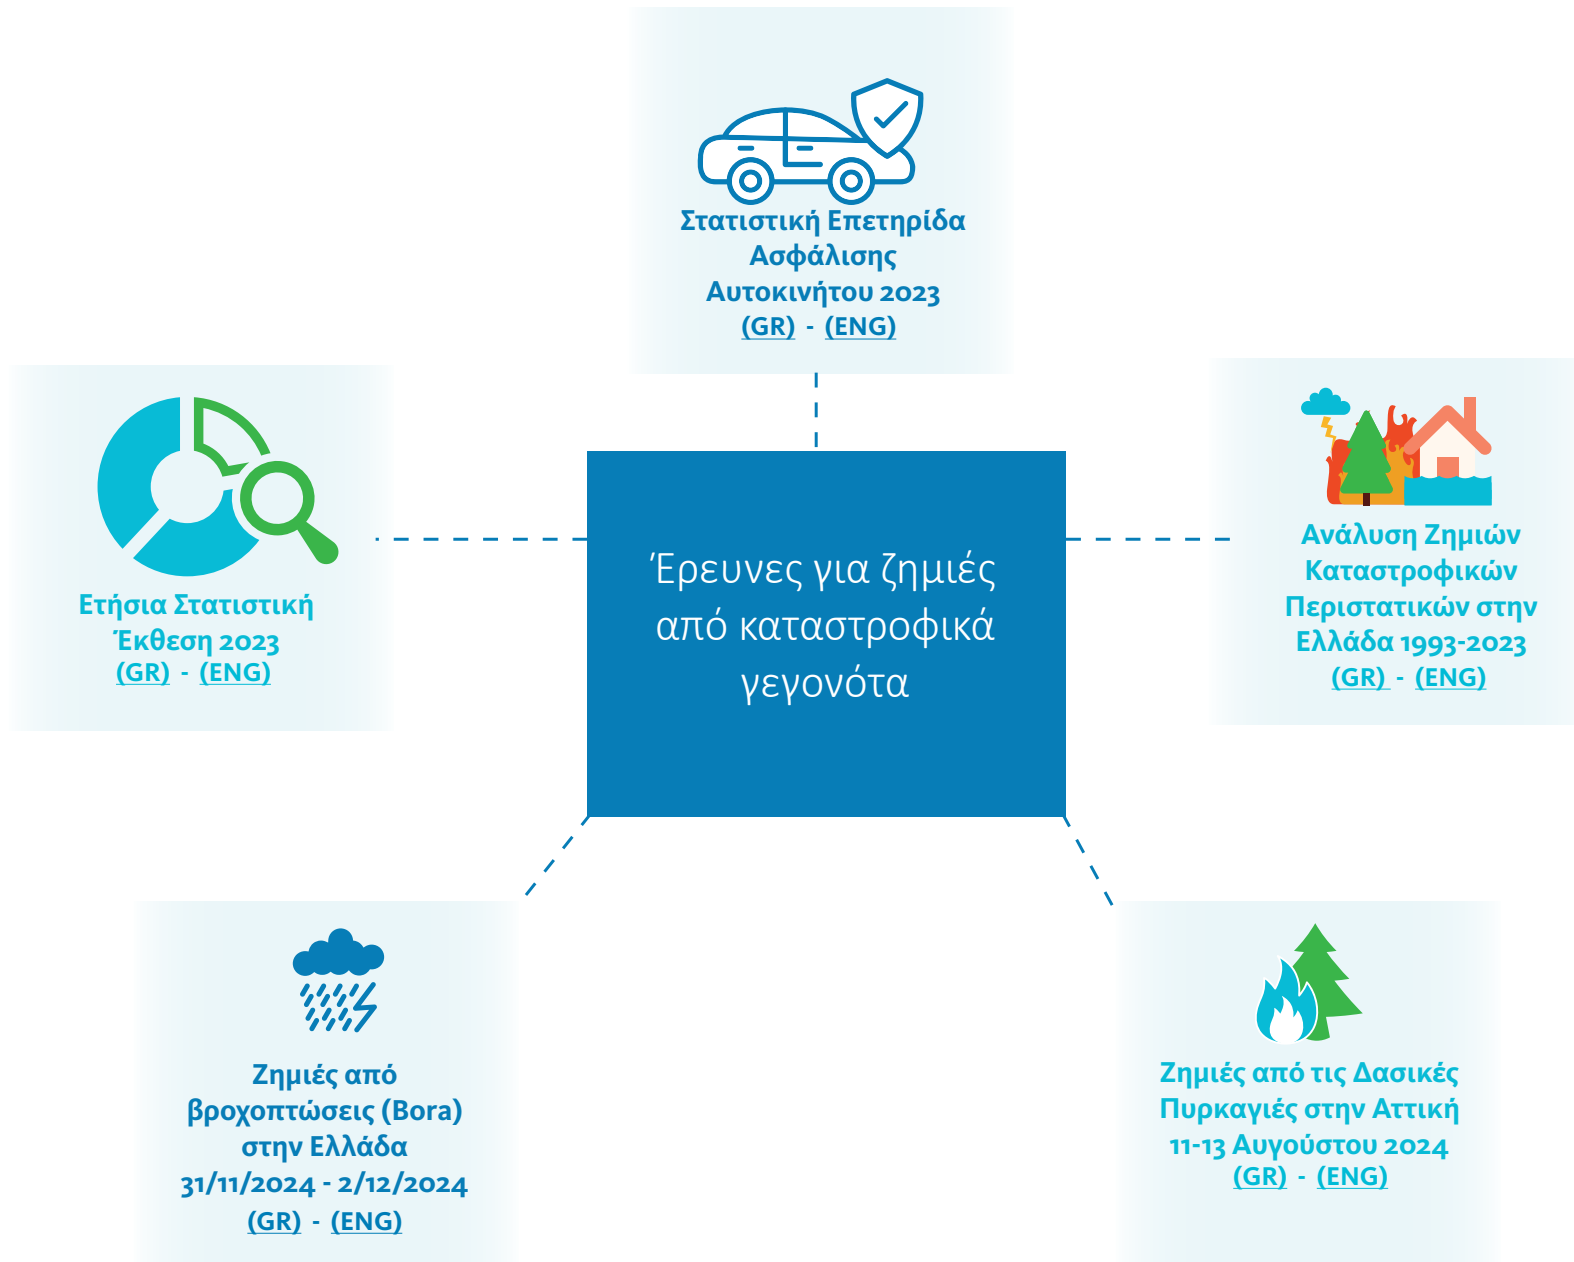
Στατιστική Επετηρίδα Ασφάλισης Αυτοκινήτου 2023
(GR) - (ENG)

Ετήσια Στατιστική Έκθεση 2023
(GR) - (ENG)

Έρευνες για ζημιές από καταστροφικά γεγονότα

Ανάλυση Ζημιών Καταστροφικών Περιστατικών στην Ελλάδα 1993-2023
(GR) - (ENG)

Ζημιές από βροχοπτώσεις (Bora) στην Ελλάδα 31/11/2024 - 2/12/2024
(GR) - (ENG)

Ζημιές από τις Δασικές Πυρκαγιές στην Αττική 11-13 Αυγούστου 2024
(GR) - (ENG)